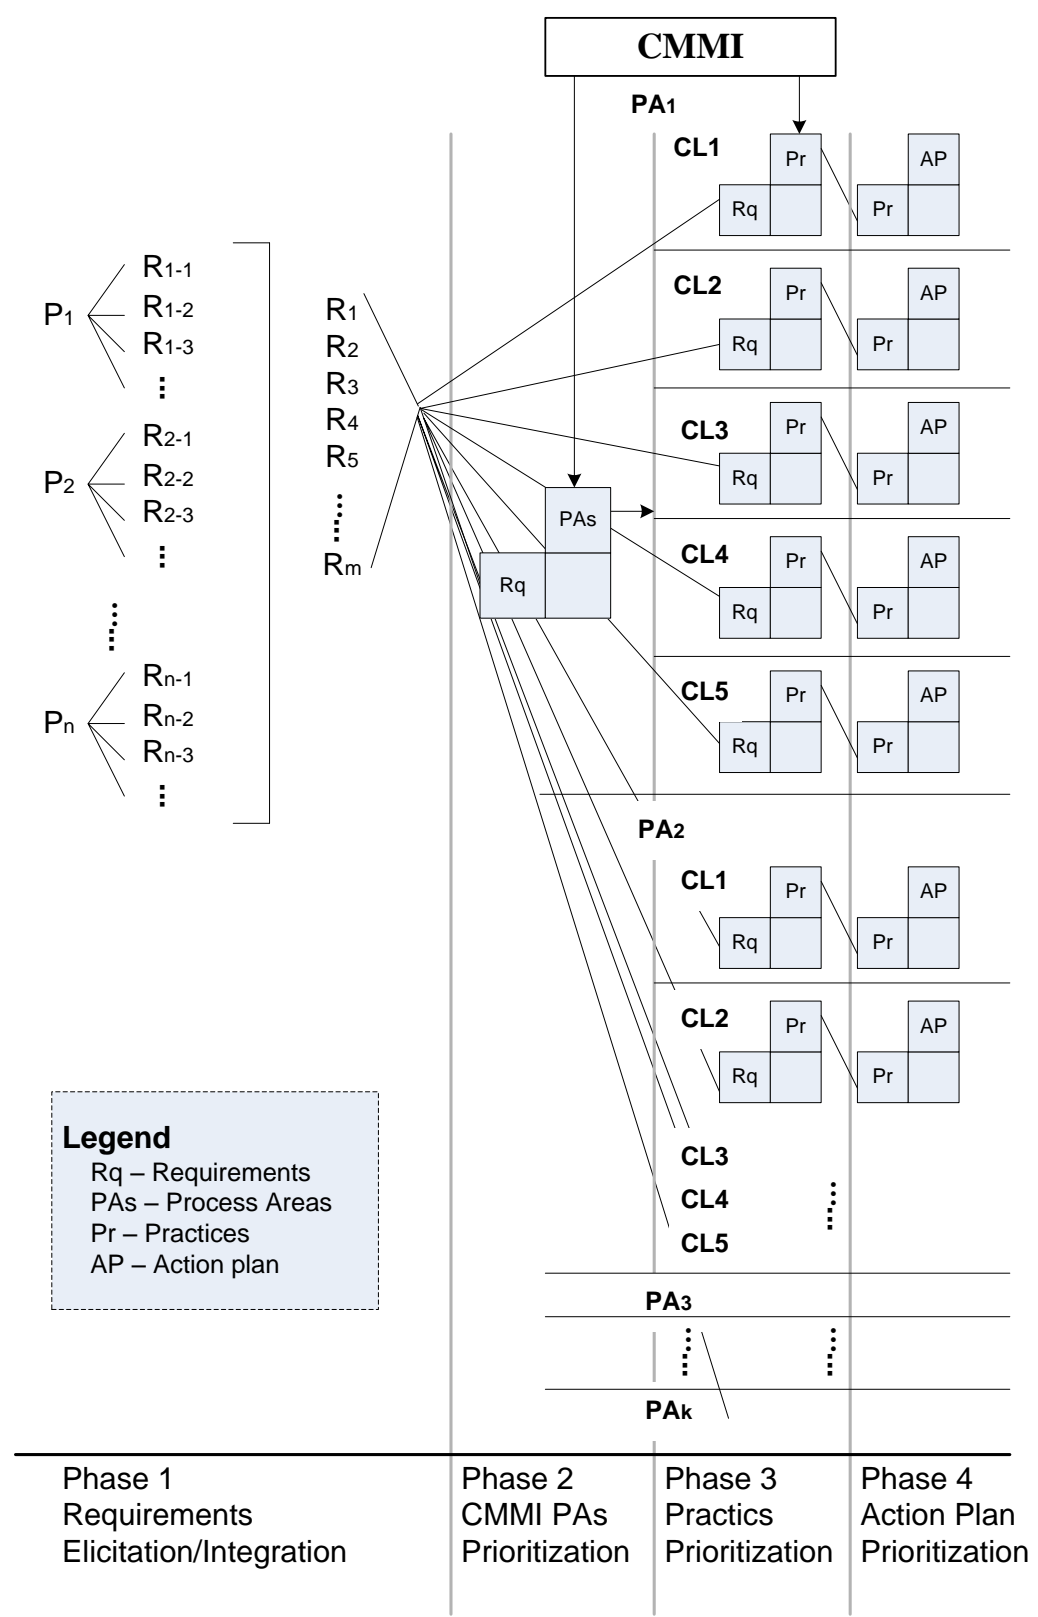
CMMI

$PA_1$

CL1 Pr AP
Rq Pr

CL2 Pr AP
Rq Pr

CL3 Pr AP
Rq Pr

CL4 Pr AP
Rq Pr

CL5 Pr AP
Rq Pr

$P_1$ $R_{1-1}$ $R_{1-2}$ $R_{1-3}$ ⋮

$P_2$ $R_{2-1}$ $R_{2-2}$ $R_{2-3}$ ⋮

⋮

$P_n$ $R_{n-1}$ $R_{n-2}$ $R_{n-3}$ ⋮

$R_1$
$R_2$
$R_3$
$R_4$
$R_5$
⋮
$R_m$

PAs
Rq

$PA_2$

CL1 Pr AP
Rq Pr

CL2 Pr AP
Rq Pr

CL3
CL4
CL5

$PA_3$

$PA_k$

Legend
Rq – Requirements
PAs – Process Areas
Pr – Practices
AP – Action plan

Phase 1
Requirements
Elicitation/Integration

Phase 2
CMMI PAs
Prioritization

Phase 3
Practics
Prioritization

Phase 4
Action Plan
Prioritization